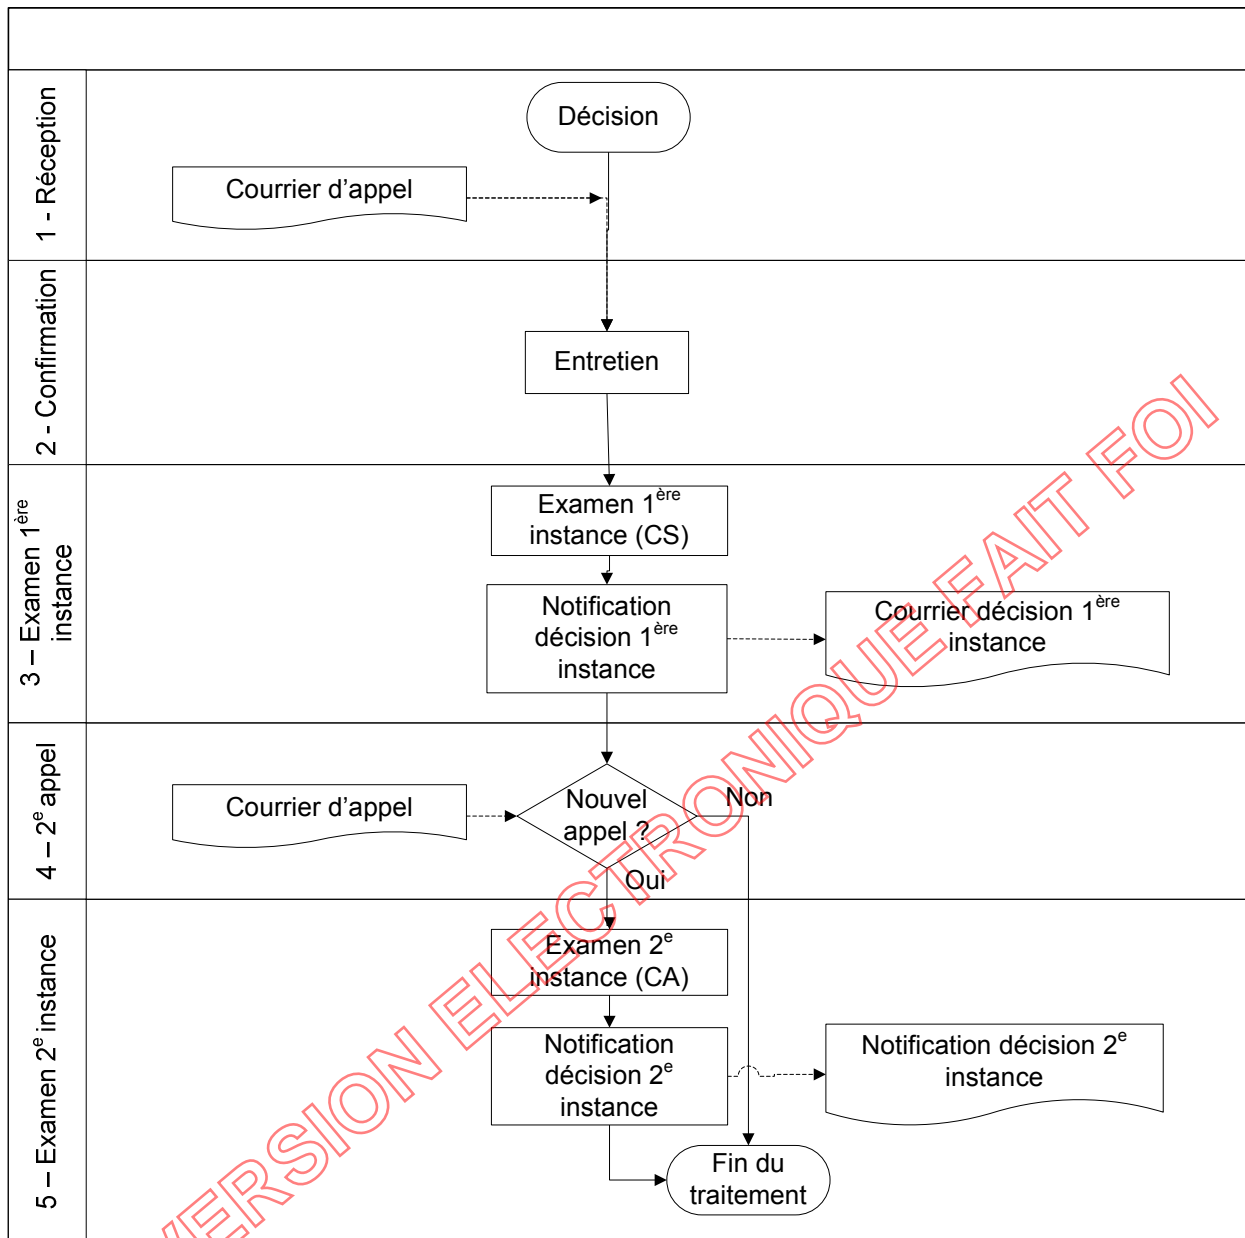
1 - Réception

Décision

Courrier d’appel

2 - Confirmation

Entretien

3 – Examen $1^{ère}$ instance

Examen $1^{ère}$ instance (CS)

Notification décision $1^{ère}$ instance

Courrier décision $1^{ère}$ instance

4 – $2^{e}$ appel

Courrier d’appel

Nouvel appel ?

Non

Oui

5 – Examen $2^{e}$ instance

Examen $2^{e}$ instance (CA)

Notification décision $2^{e}$ instance

Notification décision $2^{e}$ instance

Fin du traitement

VERSION ELECTRONIQUE FAIT FOI